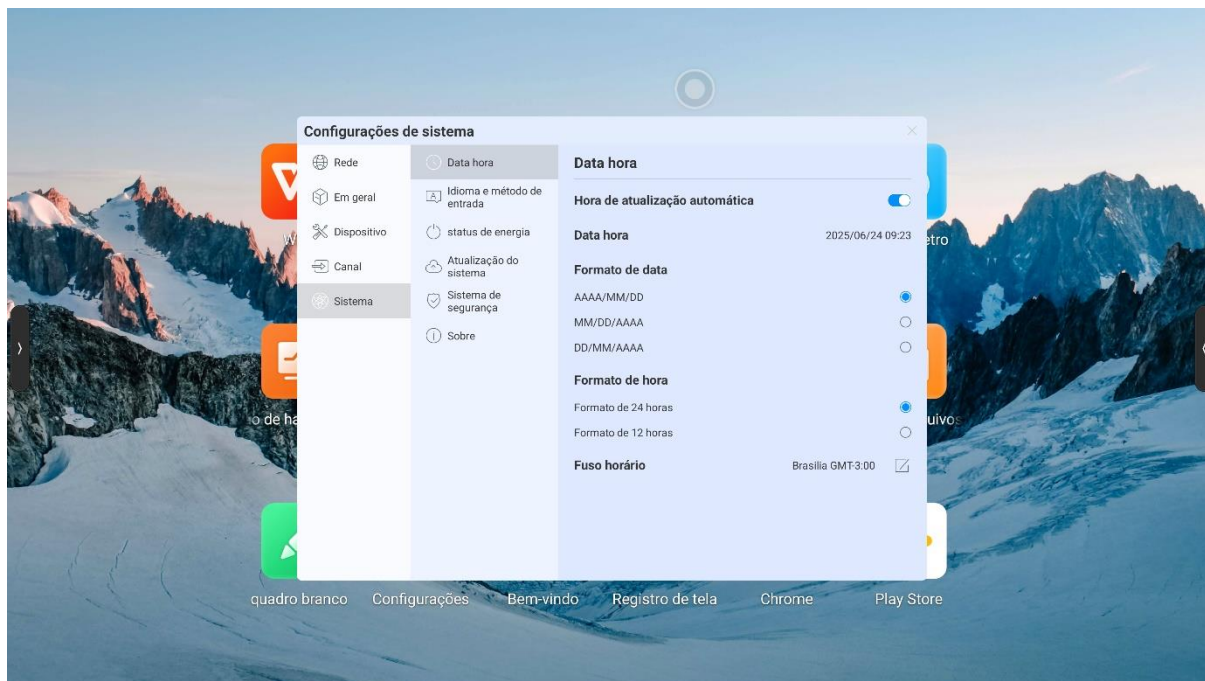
Configurações de sistema

Rede
Em geral
Dispositivo
Canal
Sistema

Data hora
Idioma e método de entrada
status de energia
Atualização do sistema
Sistema de segurança
Sobre

Data hora

Hora de atualização automática

Data hora 2025/06/24 09:23

Formato de data
AAAA/MM/DD
MM/DD/AAAA
DD/MM/AAAA

Formato de hora
Formato de 24 horas
Formato de 12 horas

Fuso horário Brasilia GMT-3:00

W
etro
o de ha
uivos

quadro branco
Configurações
Bem-vindo
Registro de tela
Chrome
Play Store